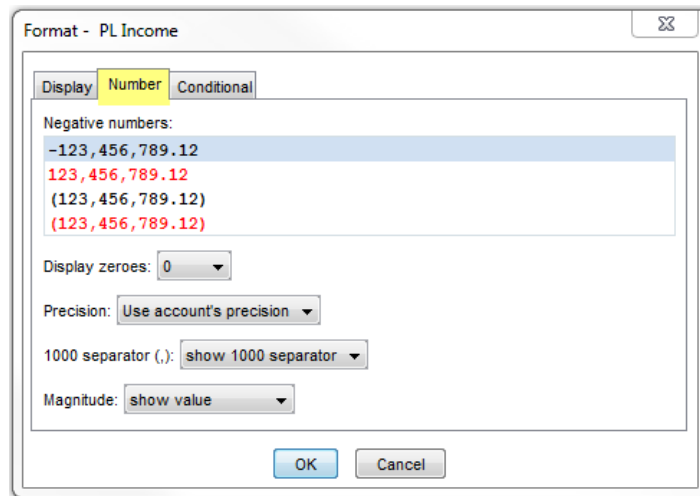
Format - PL Income

Display | Number | Conditional

Negative numbers:

-123,456,789.12
123,456,789.12
(123,456,789.12)
(123,456,789.12)

Display zeroes: 0

Precision: Use account's precision

1000 separator (,): show 1000 separator

Magnitude: show value

OK | Cancel